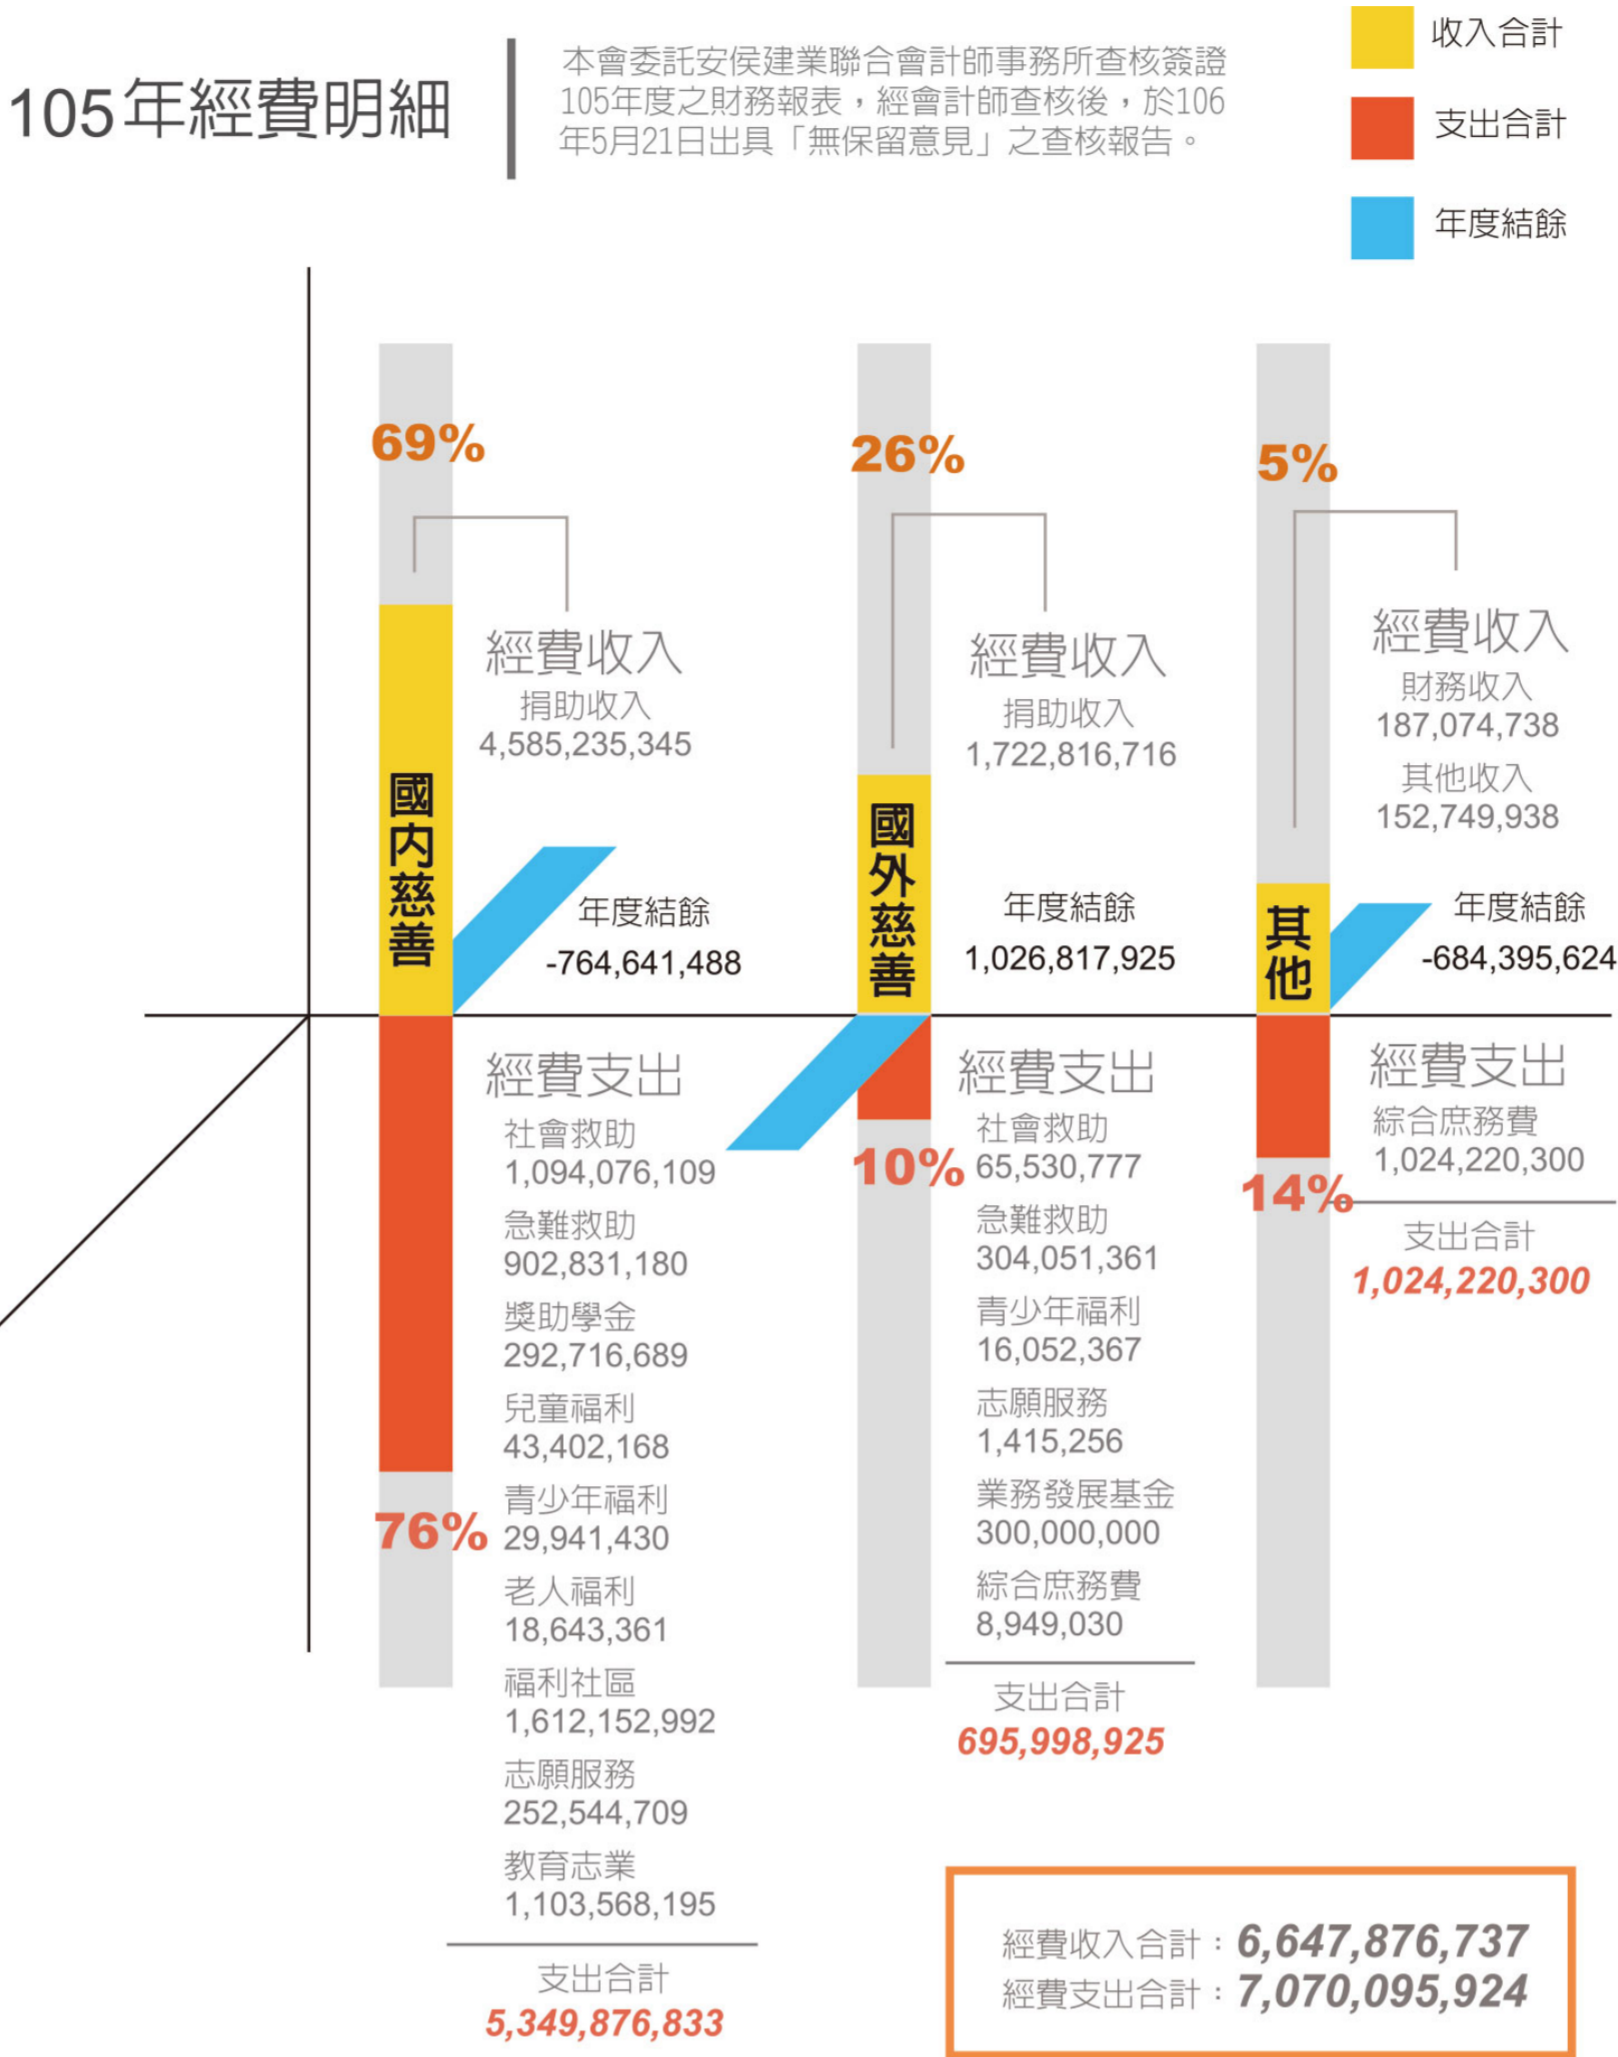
105年經費明細

本會委託安侯建業聯合會計師事務所查核簽證105年度之財務報表，經會計師查核後，於106年5月21日出具「無保留意見」之查核報告。

收入合計
支出合計
年度結餘

69%
國內慈善
經費收入
捐助收入
4,585,235,345
年度結餘
-764,641,488
經費支出
社會救助
1,094,076,109
急難救助
902,831,180
獎助學金
292,716,689
兒童福利
43,402,168
青少年福利
29,941,430
老人福利
18,643,361
福利社區
1,612,152,992
志願服務
252,544,709
教育志業
1,103,568,195
支出合計
5,349,876,833
76%

26%
國外慈善
經費收入
捐助收入
1,722,816,716
年度結餘
1,026,817,925
經費支出
社會救助
65,530,777
急難救助
304,051,361
青少年福利
16,052,367
志願服務
1,415,256
業務發展基金
300,000,000
綜合庶務費
8,949,030
支出合計
695,998,925
10%

5%
其他
經費收入
財務收入
187,074,738
其他收入
152,749,938
年度結餘
-684,395,624
經費支出
綜合庶務費
1,024,220,300
支出合計
1,024,220,300
14%

經費收入合計：6,647,876,737
經費支出合計：7,070,095,924